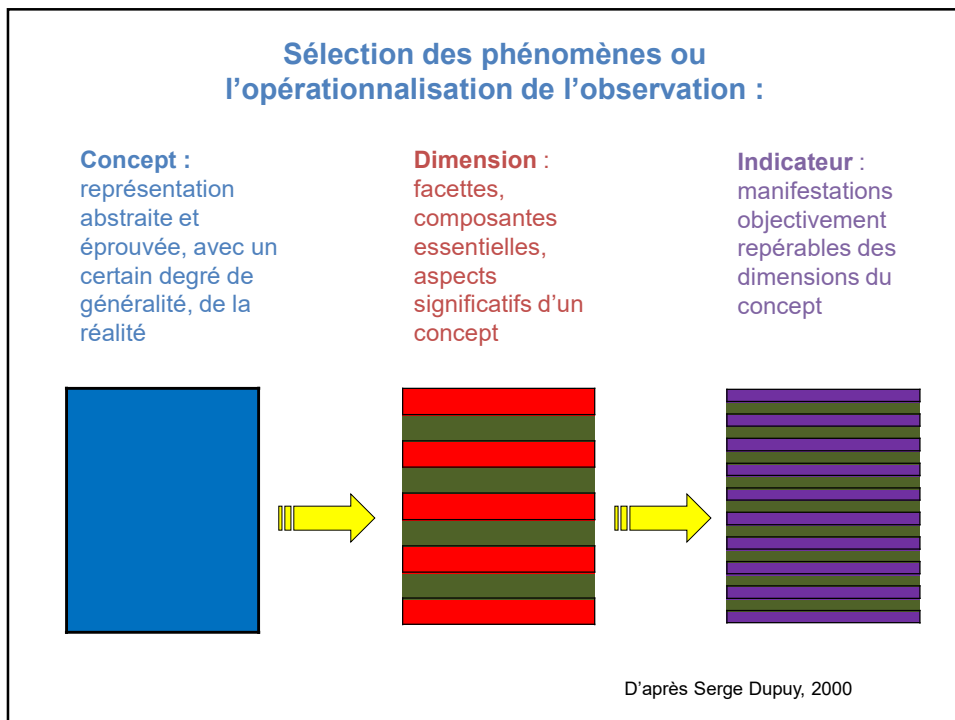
Sélection des phénomènes ou l’opérationnalisation de l’observation :

Concept : représentation abstraite et éprouvée, avec un certain degré de généralité, de la réalité

Dimension : facettes, composantes essentielles, aspects significatifs d’un concept

Indicateur : manifestations objectivement repérables des dimensions du concept

D’après Serge Dupuy, 2000